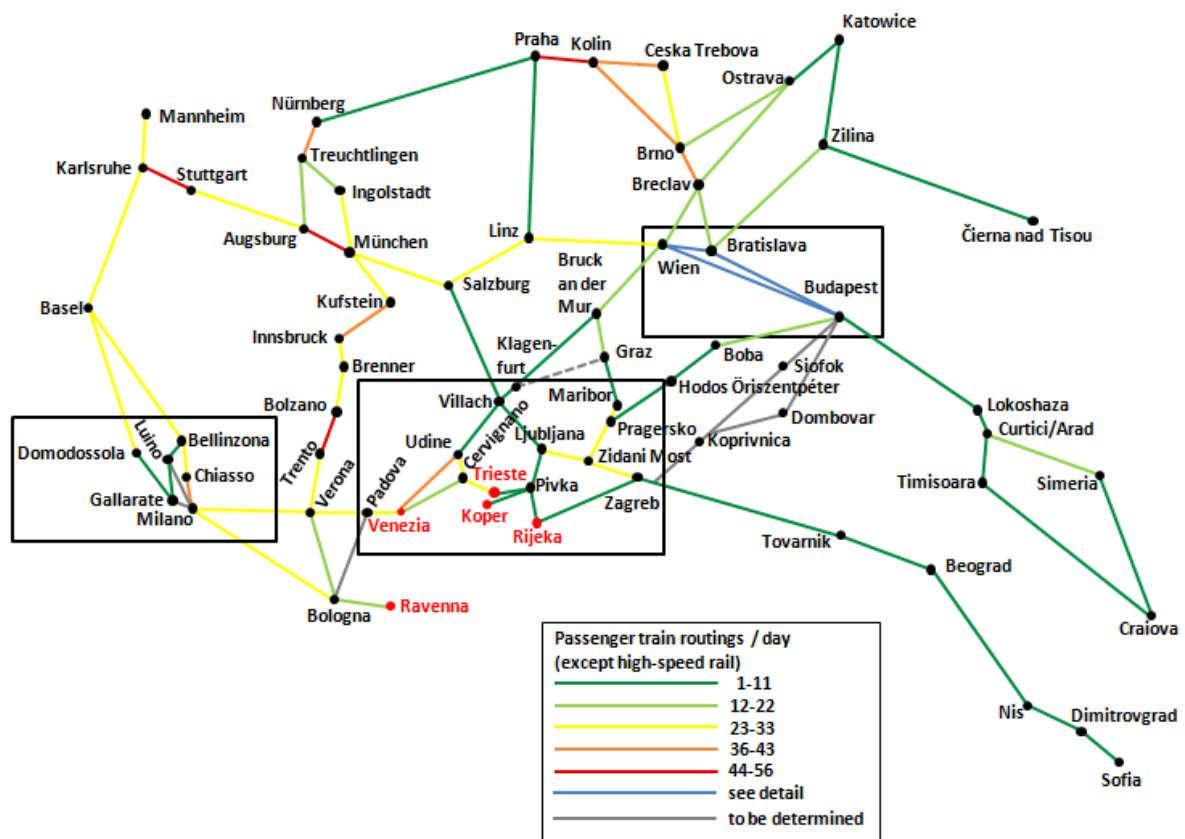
Katowice
Praha
Kolin
Ceska Trebova
Ostrava
Mannheim
Nürnberg
Zilina
Treuchtlingen
Brno
Karlsruhe
Stuttgart
Breclav
Ingolstadt
Augsburg
München
Linz
Čierna nad Tisou
Bratislava
Wien
Bruck an der Mur
Salzburg
Budapest
Basel
Kufstein
Innsbruck
Klagenfurt
Graz
Boba
Siofok
Brenner
Hodos Öriszentpéter
Villach
Maribor
Bolzano
Dombovar
Lokoshaza
Pragersko
Koprivnica
Curtici/Arad
Udine
Cervignano
Ljubljana
Domodossola
Luino
Bellinzona
Trento
Verona
Padova
Zidani Most
Chiasso
Trieste
Timisoara
Simeria
Pivka
Gallarate
Milano
Venezia
Koper
Zagreb
Rijeka
Tovarnik
Beograd
Bologna
Ravenna
Craiova
Passenger train routings / day (except high-speed rail)
1-11
12-22
23-33
36-43
44-56
see detail
to be determined
Nis
Dimitrovgrad
Sofia